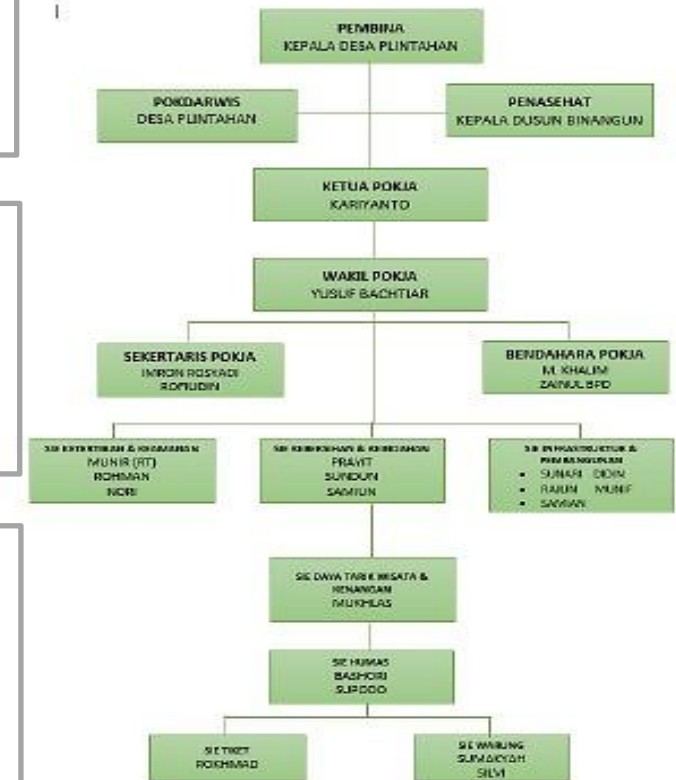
PEMBINA
KEPALA DESA PLINTAHAN

POKDARWIS
DESA PLINTAHAN

PENASEHAT
KEPALA DUSUN BINANGUN

KETUA POKJA
KARIYANTO

WAKIL POKJA
YUSUF BACHTIAR

SEKERTARIS POKJA
IMRON ROSYADI
ROFIUDIN

BENDAHARA POKJA
M. KHALIM
ZAINUL BPD

SIE KETERTIBAN & KEAMANAN
MUNIR (RT)
ROHMAN
NORI

SIE KEBERSIHAN & KEINDAHAN
FRAYIT
SUNDUN
SAMIUN

SIE INFRASTRUKTUR & PEMBANGUNAN
• SUNARI DIDIN
• RAJUN MUNIF
• SAMIAN

SIE DAYA TARIK WISATA & KENANGAN
MUKHLAS

SIE HUMAS
BASHORI
SUPODO

SIE TIKET
ROKHMAD

SIE WARUNG
SUMAIYAH
SILVI